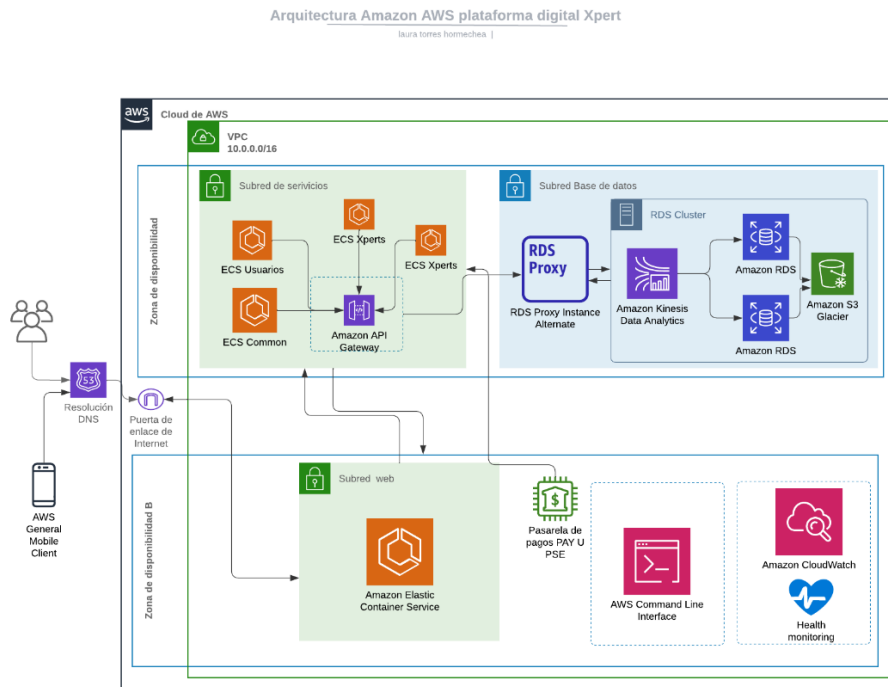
Arquitectura Amazon AWS plataforma digital Xpert

laura torres hormechea |

aws

Cloud de AWS

VPC
10.0.0.0/16

Zona de disponibilidad

Subred de servicios

ECS Xperts

ECS Usuarios

ECS Xperts

ECS Common

Amazon API Gateway

Subred Base de datos

RDS Cluster

RDS Proxy

RDS Proxy Instance Alternate

Amazon Kinesis Data Analytics

Amazon RDS

Amazon RDS

Amazon S3 Glacier

53

Resolución DNS

Puerta de enlace de Internet

AWS General Mobile Client

Zona de disponibilidad B

Subred web

Amazon Elastic Container Service

Pasarela de pagos PAY U PSE

AWS Command Line Interface

Amazon CloudWatch

Health monitoring